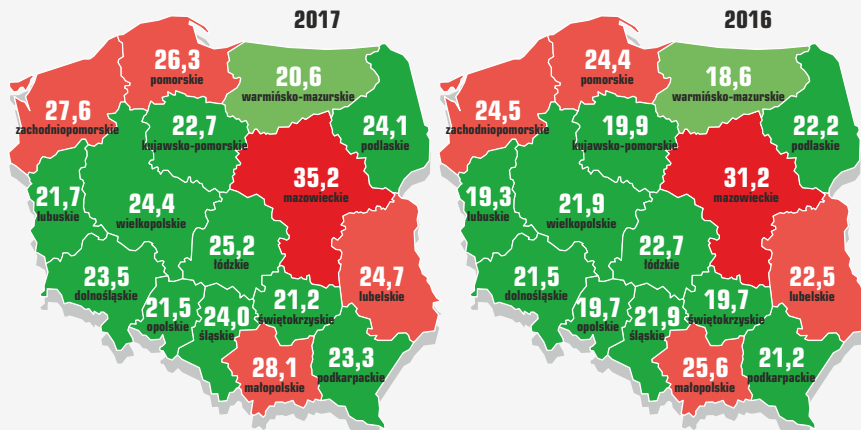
2017

26,3
pomorskie

20,6
warmińsko-mazurskie

27,6
zachodniopomorskie

22,7
kujawsko-pomorskie

24,1
podlaskie

35,2
mazowieckie

21,7
lubuskie

24,4
wielkopolskie

25,2
łódzkie

23,5
dolnośląskie

24,7
lubelskie

21,5
opolskie

24,0
śląskie

21,2
świętokrzyskie

28,1
małopolskie

23,3
podkarpackie

2016

24,4
pomorskie

18,6
warmińsko-mazurskie

24,5
zachodniopomorskie

19,9
kujawsko-pomorskie

22,2
podlaskie

31,2
mazowieckie

19,3
lubuskie

21,9
wielkopolskie

22,7
łódzkie

21,5
dolnośląskie

22,5
lubelskie

19,7
opolskie

21,9
śląskie

19,7
świętokrzyskie

25,6
małopolskie

21,2
podkarpackie